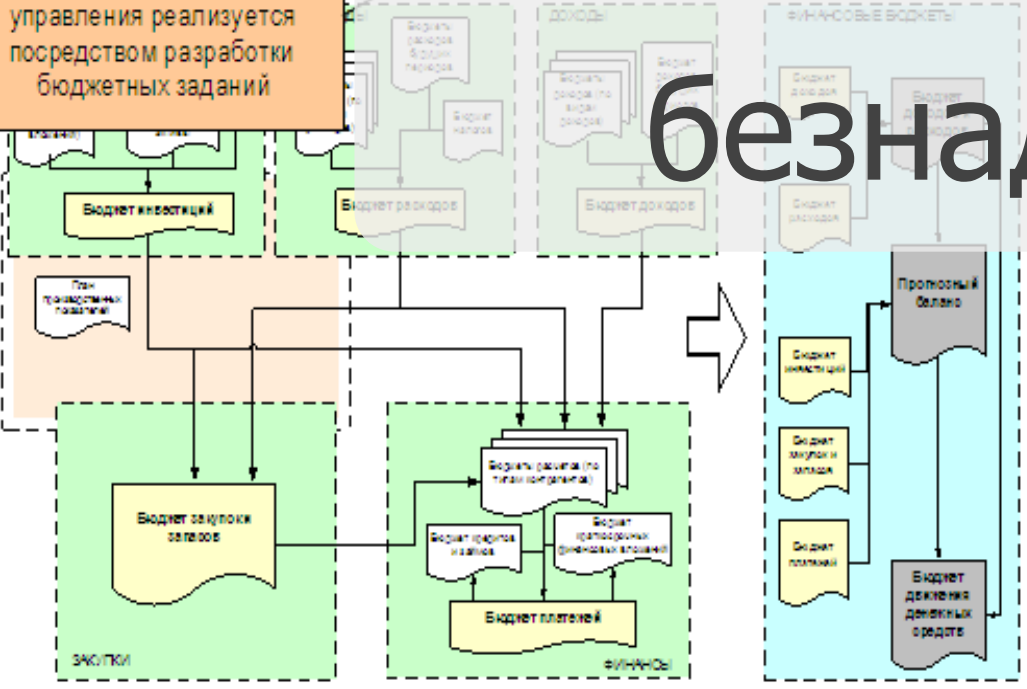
управления реализуется посредством разработки бюджетных заданий

безна

ДОХОДЫ

ФИНАНСОВЫЕ БЮДЖЕТЫ

Бюджет расходов будущих периодов

Бюджет налогов

Бюджет доходов (по видам доходов)

Бюджет доходов

Бюджет расходов

Бюджет инвестиций

Бюджет расходов

Бюджет доходов

План производственных показателей

Прогнозный баланс

Бюджет инвестиций

Бюджет закупок и запасов

Бюджет платежей

Бюджет движения денежных средств

Бюджеты расчетов (по типам контрагентов)

Бюджет закупки запасов

Бюджет кредитов и займов

Бюджет краткосрочных финансовых вложений

Бюджет платежей

ЗАКУПКИ

ФИНАНСЫ